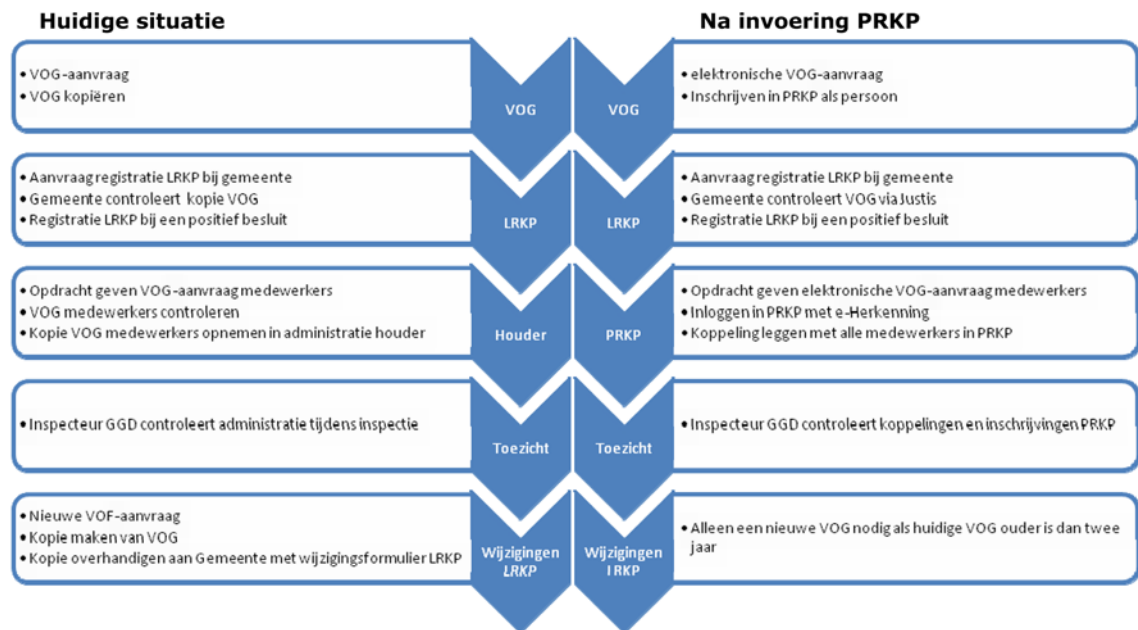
Huidige situatie

Na invoering PRKP

• VOG-aanvraag
• VOG kopiëren

VOG

VOG

• elektronische VOG-aanvraag
• Inschrijven in PRKP als persoon

• Aanvraag registratie LRKP bij gemeente
• Gemeente controleert kopie VOG
• Registratie LRKP bij een positief besluit

LRKP

LRKP

• Aanvraag registratie LRKP bij gemeente
• Gemeente controleert VOG via Justis
• Registratie LRKP bij een positief besluit

• Opdracht geven VOG-aanvraag medewerkers
• VOG medewerkers controleren
• Kopie VOG medewerkers opnemen in administratie houder

Houder

PRKP

• Opdracht geven elektronische VOG-aanvraag medewerkers
• Inloggen in PRKP met e-Herkenning
• Koppeling leggen met alle medewerkers in PRKP

• Inspecteur GGD controleert administratie tijdens inspectie

Toezicht

Toezicht

• Inspecteur GGD controleert koppelingen en inschrijvingen PRKP

• Nieuwe VOF-aanvraag
• Kopie maken van VOG
• Kopie overhandigen aan Gemeente met wijzigingsformulier LRKP

Wijzigingen LRKP

Wijzigingen IRKP

• Alleen een nieuwe VOG nodig als huidige VOG ouder is dan twee jaar